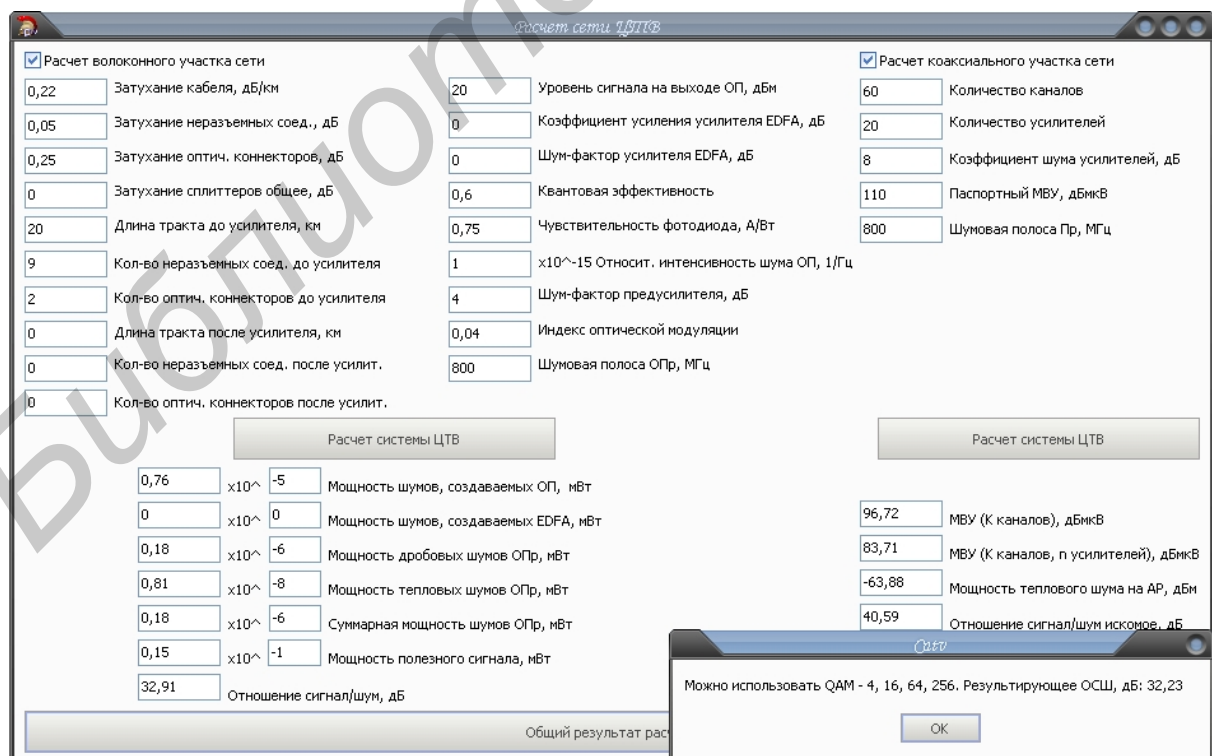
Расчет сети ЦПТВ

Расчет волоконного участка сети

| | | | | | |
|---|---|---|---|---|---|
| 0,22 | Затухание кабеля, дБ/км | 20 | Уровень сигнала на выходе ОП, дБм | 60 | Количество каналов |
| 0,05 | Затухание неразъемных соед., дБ | 0 | Коэффициент усиления усилителя EDFA, дБ | 20 | Количество усилителей |
| 0,25 | Затухание оптич. коннекторов, дБ | 0 | Шум-фактор усилителя EDFA, дБ | 8 | Коэффициент шума усилителей, дБ |
| 0 | Затухание сплиттеров общее, дБ | 0,6 | Квантовая эффективность | 110 | Паспортный МВУ, дБмкВ |
| 20 | Длина тракта до усилителя, км | 0,75 | Чувствительность фотодиода, А/Вт | 800 | Шумовая полоса Пр, МГц |
| 9 | Кол-во неразъемных соед. до усилителя | 1 | x10^-15 Относит. интенсивность шума ОП, 1/Гц | | |
| 2 | Кол-во оптич. коннекторов до усилителя | 4 | Шум-фактор предусилителя, дБ | | |
| 0 | Длина тракта после усилителя, км | 0,04 | Индекс оптической модуляции | | |
| 0 | Кол-во неразъемных соед. после усилит. | 800 | Шумовая полоса ОПр, МГц | | |
| 0 | Кол-во оптич. коннекторов после усилит. | | | | |

Расчет коаксиального участка сети

Расчет системы ЦТВ

Расчет системы ЦТВ

0,76 x10^ -5 Мощность шумов, создаваемых ОП, мВт

0 x10^ 0 Мощность шумов, создаваемых EDFA, мВт

0,18 x10^ -6 Мощность дробовых шумов ОПр, мВт

0,81 x10^ -8 Мощность тепловых шумов ОПр, мВт

0,18 x10^ -6 Суммарная мощность шумов ОПр, мВт

0,15 x10^ -1 Мощность полезного сигнала, мВт

32,91 Отношение сигнал/шум, дБ

96,72 МВУ (К каналов), дБмкВ

83,71 МВУ (К каналов, n усилителей), дБмкВ

-63,88 Мощность теплового шума на АР, дБм

40,59 Отношение сигнал/шум искомое, дБ

Общий результат рас

Catv

Можно использовать QAM - 4, 16, 64, 256. Результирующее ОСШ, дБ: 32,23

OK

Библиотека